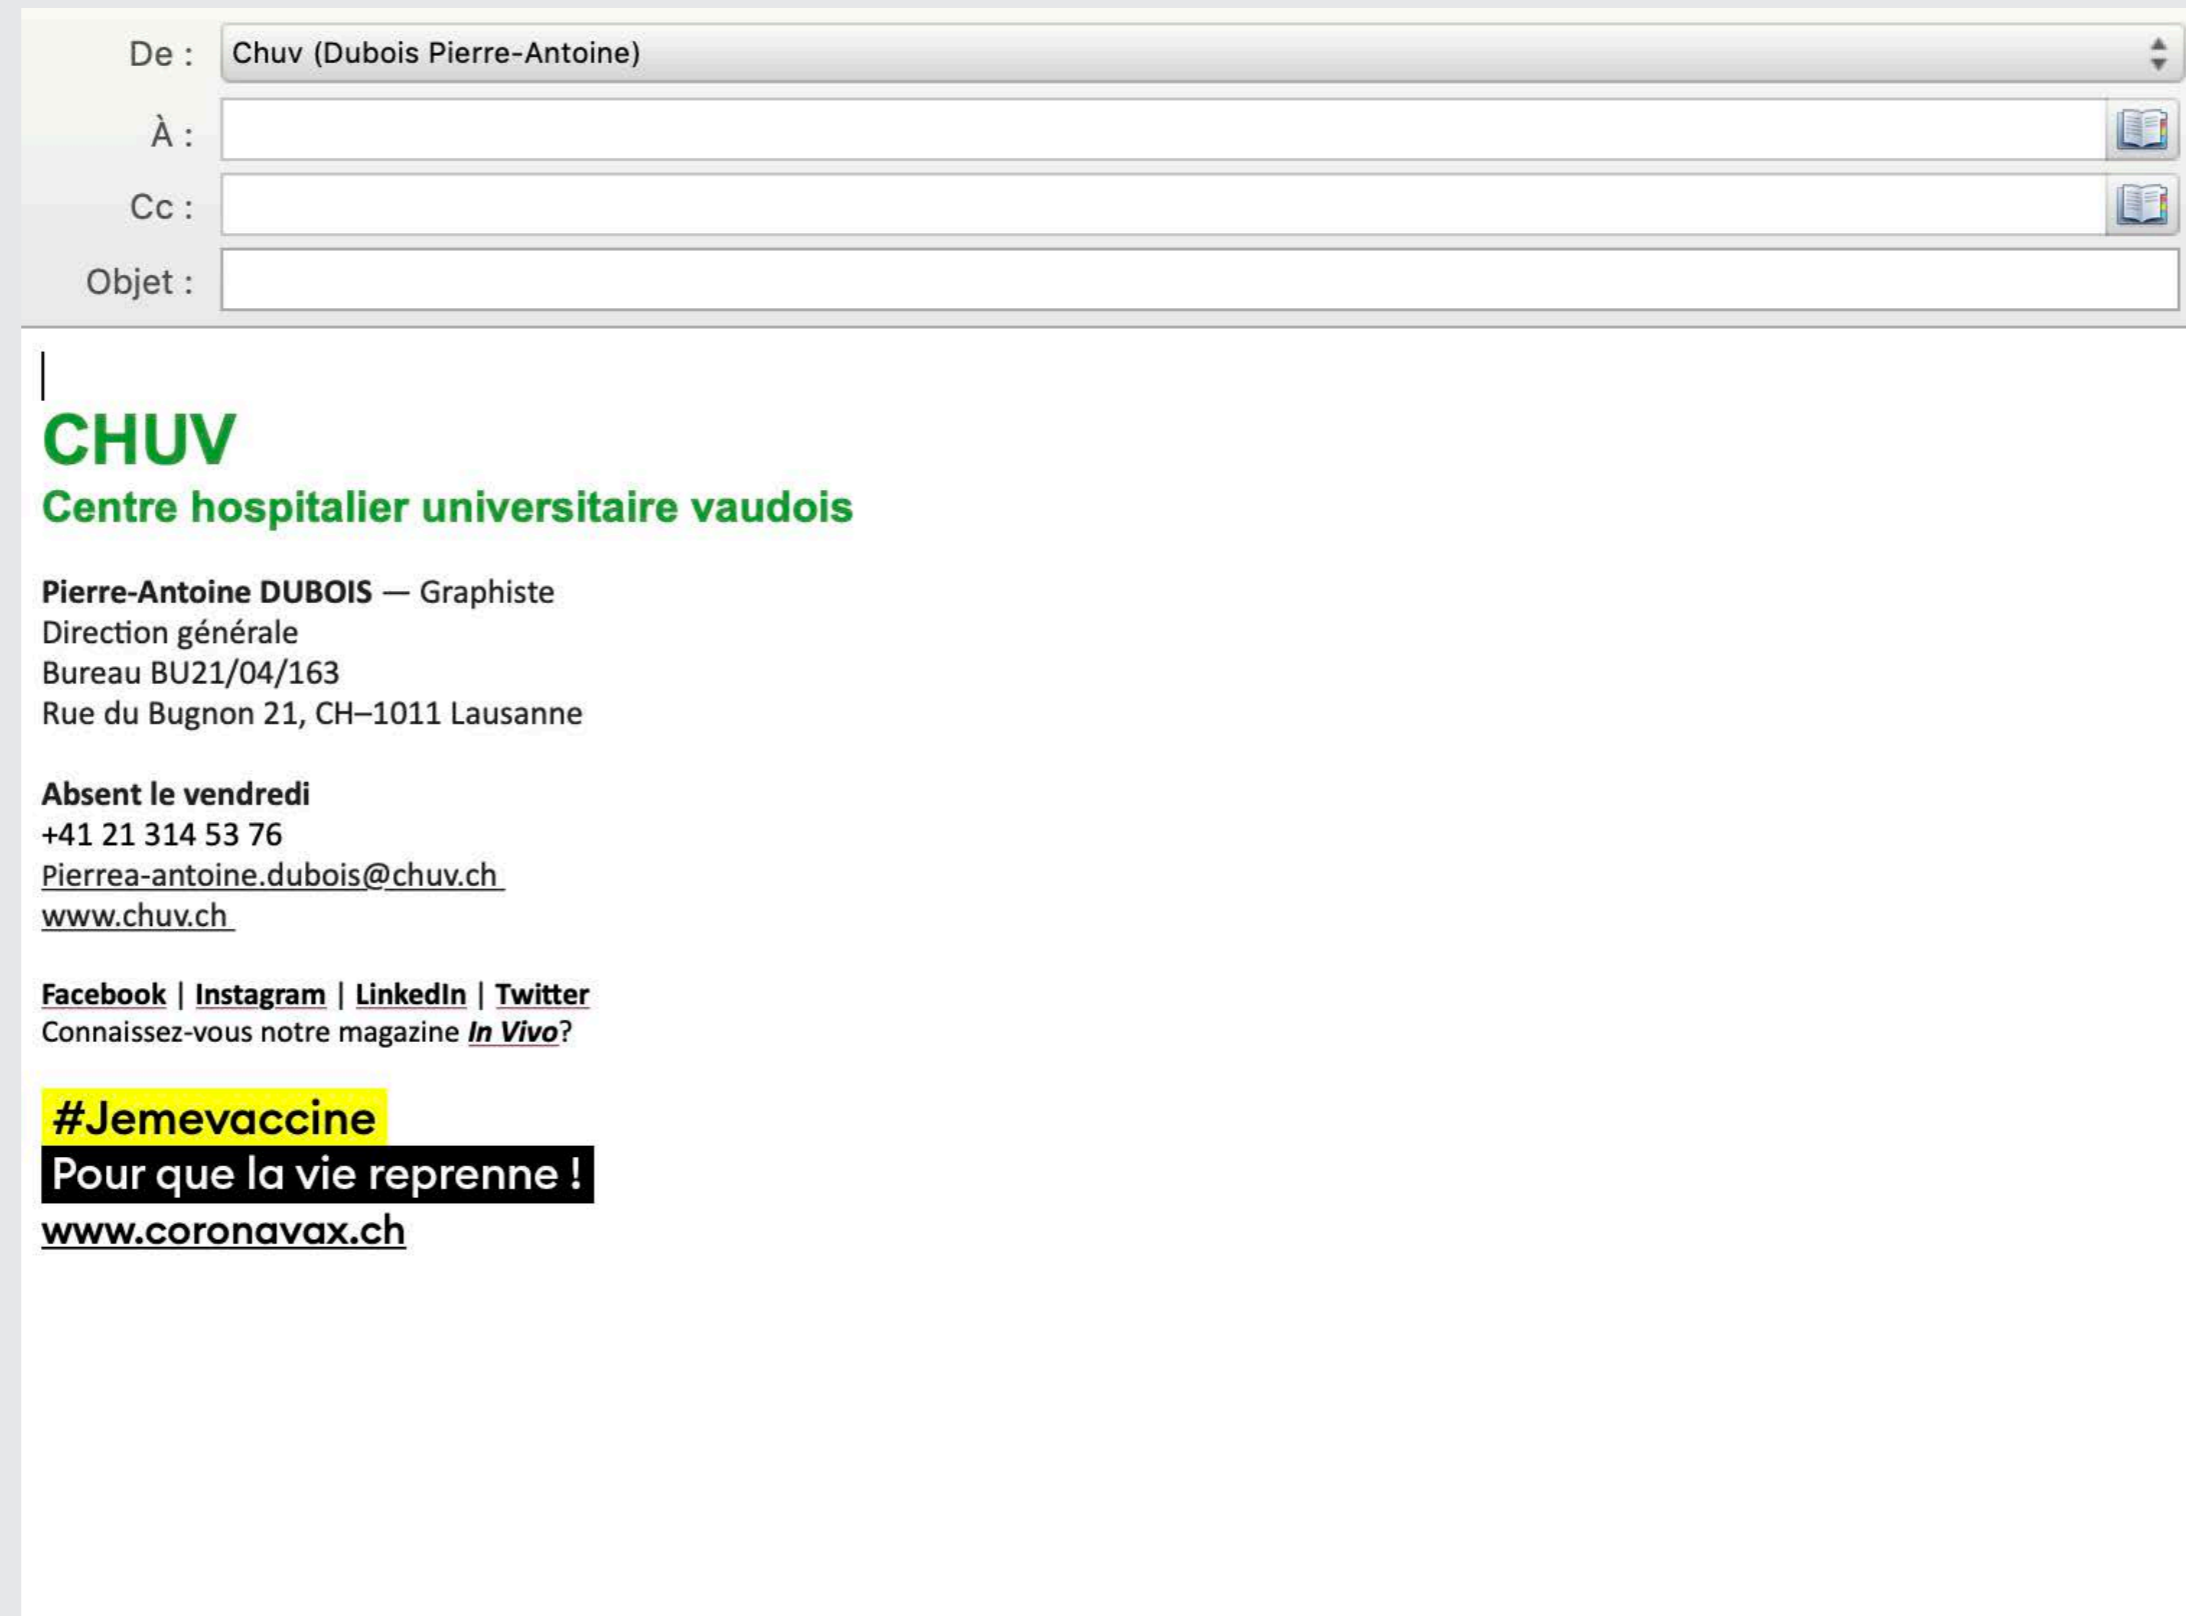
De : Chuv (Dubois Pierre-Antoine)
À :
Cc :
Objet :

CHUV
Centre hospitalier universitaire vaudois

**Pierre-Antoine DUBOIS** — Graphiste
Direction générale
Bureau BU21/04/163
Rue du Bugnon 21, CH–1011 Lausanne

**Absent le vendredi**
+41 21 314 53 76
Pierrea-antoine.dubois@chuv.ch
www.chuv.ch

Facebook | Instagram | LinkedIn | Twitter
Connaissez-vous notre magazine *In Vivo*?

#Jemevaccine
Pour que la vie reprenne !
www.coronavax.ch